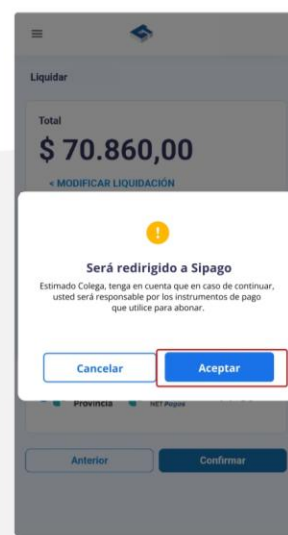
Liquidar

Total

$ 70.860,00

< MODIFICAR LIQUIDACIÓN

!

Será redirigido a Sipago

Estimado Colega, tenga en cuenta que en caso de continuar, usted será responsable por los instrumentos de pago que utilice para abonar.

Cancelar

Aceptar

Provincia

NET Pagos

Anterior

Confirmar